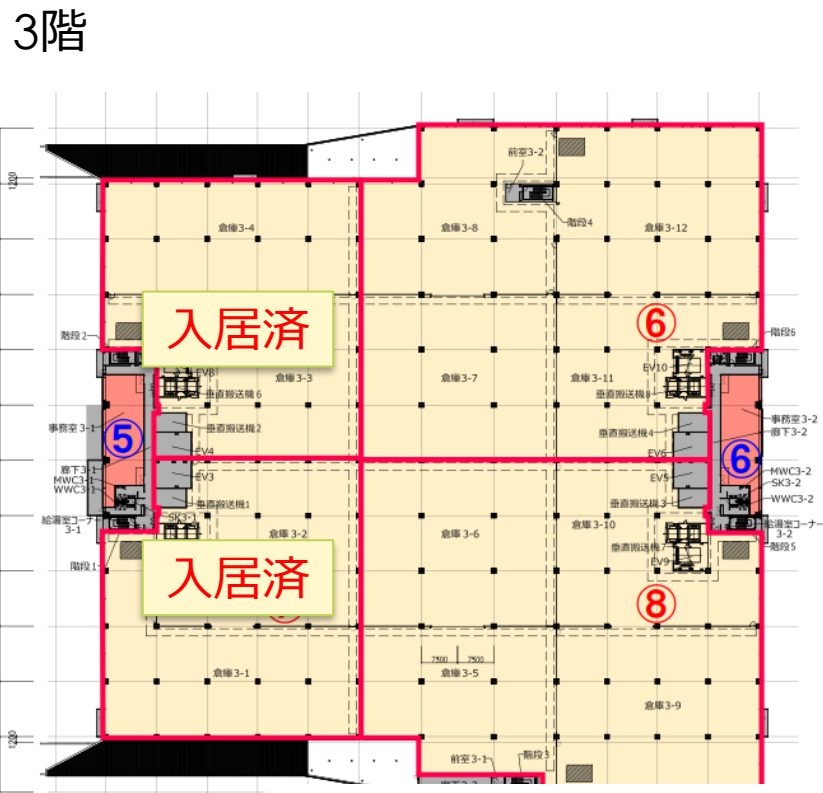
3階

入居済

入居済

⑤

⑥

⑥

⑧

倉庫3-4

倉庫3-8

倉庫3-12

前室3-2

階段4

階段2

階段6

倉庫3-3

倉庫3-7

倉庫3-11

EV8

EV10

垂直搬送機6

垂直搬送機8

垂直搬送機2

垂直搬送機4

事務室3-1

事務室3-2

廊下3-2

EV4

EV6

EV3

EV5

廊下3-1

MWC3-1

WWC3-1

MWC3-2

SK3-2

WWC3-2

垂直搬送機1

垂直搬送機3

SK3-1

給湯室コーナー3-1

給湯室コーナー3-2

倉庫3-2

倉庫3-6

倉庫3-10

階段1

階段5

垂直搬送機7

EV9

7500

7500

倉庫3-1

倉庫3-5

倉庫3-9

前室3-1

階段3

1200

1200